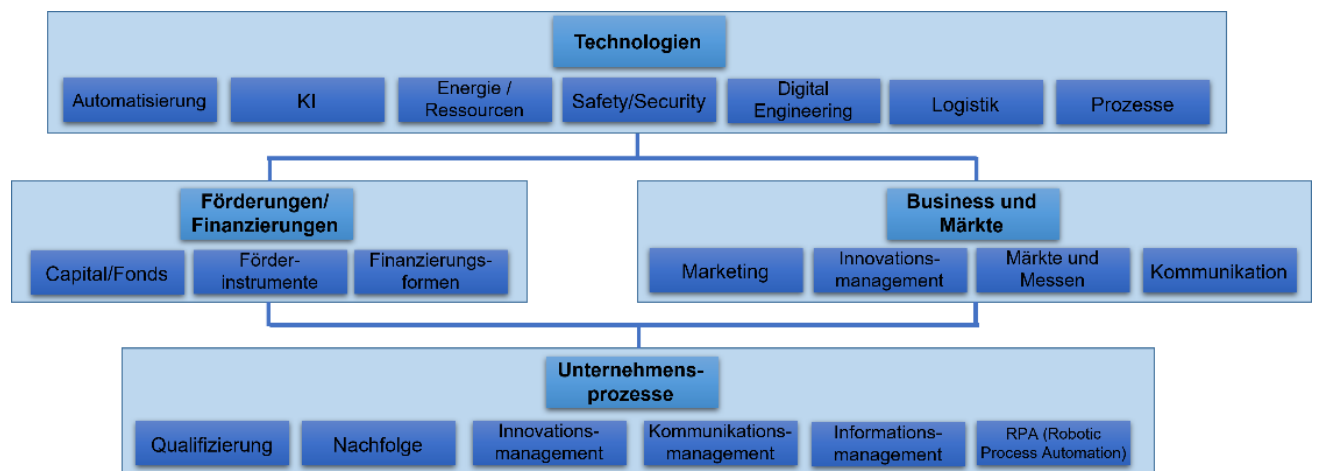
Technologien

Automatisierung

KI

Energie / Ressourcen

Safety/Security

Digital Engineering

Logistik

Prozesse

Förderungen/ Finanzierungen

Capital/Fonds

Förderinstrumente

Finanzierungsformen

Business und Märkte

Marketing

Innovationsmanagement

Märkte und Messen

Kommunikation

Unternehmensprozesse

Qualifizierung

Nachfolge

Innovationsmanagement

Kommunikationsmanagement

Informationsmanagement

RPA (Robotic Process Automation)